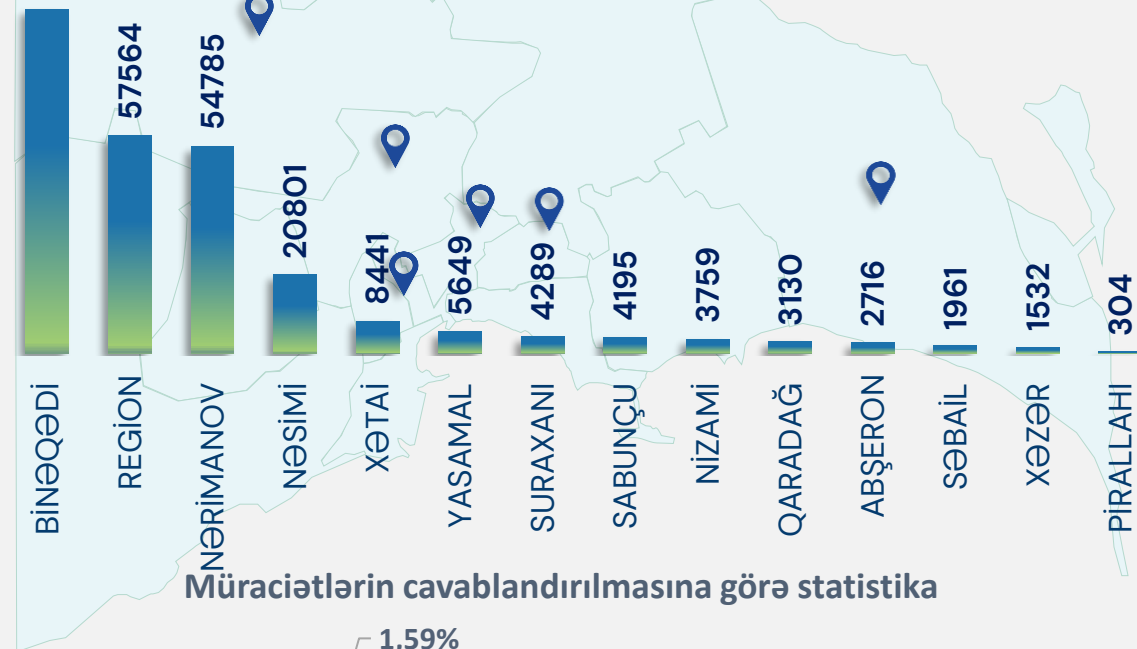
57564
54785
20801
8441
5649
4289
4195
3759
3130
2716
1961
1532
304

BİNƏQƏDİ
REGİON
NƏRİMANOV
NƏSİMİ
XƏTAİ
YASAMAL
SURAXANI
SABUNÇU
NİZAMİ
QARADAĞ
ABŞERON
SƏBAİL
XƏZƏR
PİRALLAHI

Müraciətlərin cavablandırılmasına görə statistika

1.59%